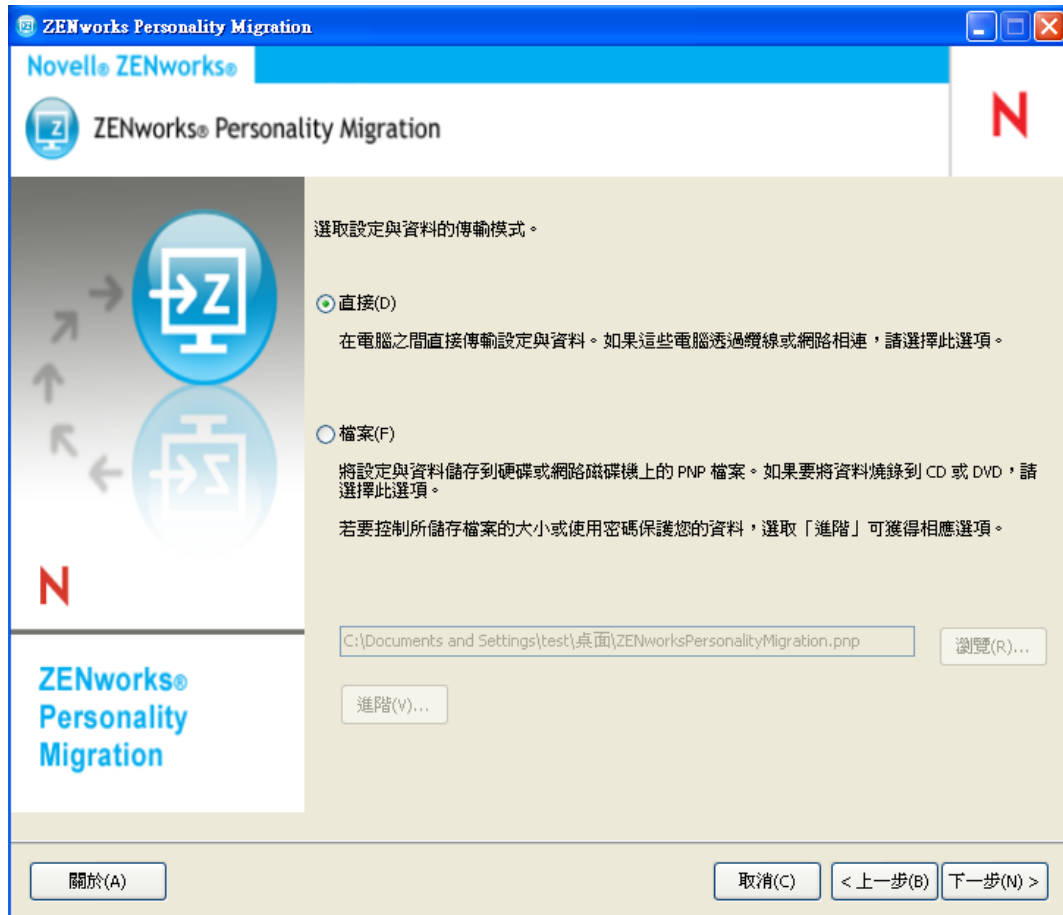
ZENworks Personality Migration

Novell® ZENworks®

ZENworks® Personality Migration

N

選取設定與資料的傳輸模式。

直接(D)

在電腦之間直接傳輸設定與資料。如果這些電腦透過纜線或網路相連，請選擇此選項。

檔案(F)

將設定與資料儲存到硬碟或網路磁碟機上的 PNP 檔案。如果要將資料燒錄到 CD 或 DVD，請選擇此選項。

若要控制所儲存檔案的大小或使用密碼保護您的資料，選取「進階」可獲得相應選項。

C:\Documents and Settings\test\桌面\ZENworksPersonalityMigration.pnp

瀏覽(R)...

進階(V)...

N

ZENworks® Personality Migration

關於(A)

取消(C)

< 上一步(B)

下一步(N) >